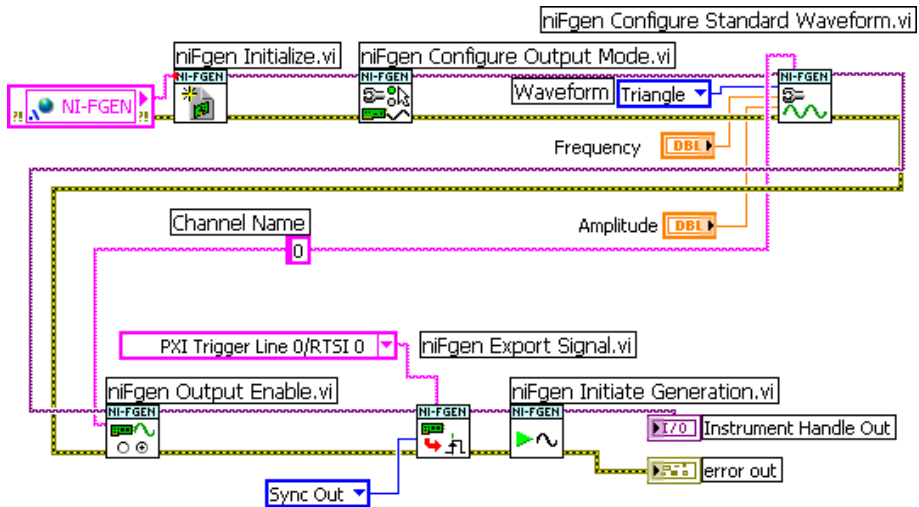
niFgen Configure Standard Waveform.vi

NI-FGEN

niFgen Initialize.vi

NI-FGEN

niFgen Configure Output Mode.vi

NI-FGEN

Waveform

Triangle

NI-FGEN

Frequency

DBL

Channel Name

0

Amplitude

DBL

PXI Trigger Line 0/RTSI 0

niFgen Export Signal.vi

niFgen Output Enable.vi

NI-FGEN

NI-FGEN

niFgen Initiate Generation.vi

NI-FGEN

I/O

Instrument Handle Out

error out

Sync Out